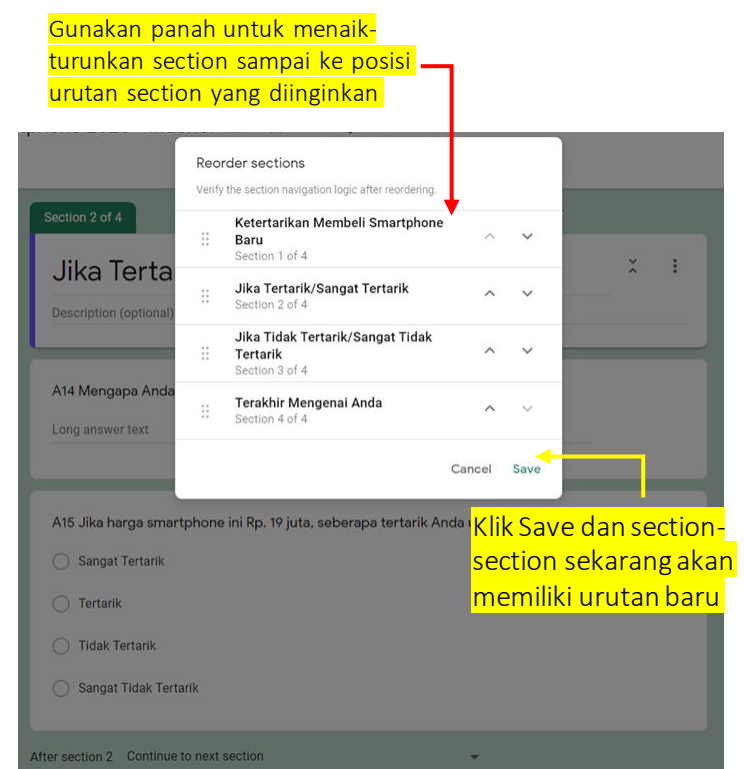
Gunakan panah untuk menaik-turunkan section sampai ke posisi urutan section yang diinginkan

Section 2 of 4

Jika Terta

Description (optional)

A14 Mengapa Anda

Long answer text

A15 Jika harga smartphone ini Rp. 19 juta, seberapa tertarik Anda

Sangat Tertarik

Tertarik

Tidak Tertarik

Sangat Tidak Tertarik

After section 2 Continue to next section

Reorder sections

Verify the section navigation logic after reordering.

Ketertarikan Membeli Smartphone Baru
Section 1 of 4

Jika Tertarik/Sangat Tertarik
Section 2 of 4

Jika Tidak Tertarik/Sangat Tidak Tertarik
Section 3 of 4

Terakhir Mengenai Anda
Section 4 of 4

Cancel Save

Klik Save dan section-section sekarang akan memiliki urutan baru